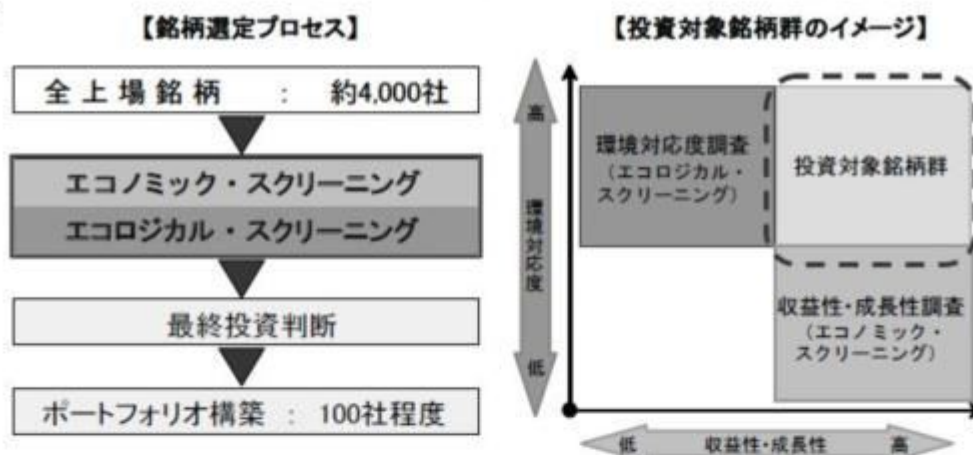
【銘柄選定プロセス】

全上場銘柄 : 約4,000社

エコノミック・スクリーニング

エコロジカル・スクリーニング

最終投資判断

ポートフォリオ構築 : 100社程度

【投資対象銘柄群のイメージ】

高

環境対応度

低

環境対応度調査
(エコロジカル・スクリーニング)

投資対象銘柄群

収益性・成長性調査
(エコノミック・スクリーニング)

低 収益性・成長性 高